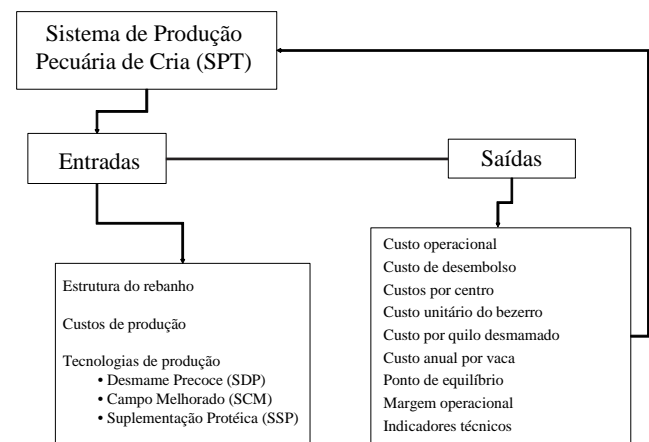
Sistema de Produção Pecuária de Cria (SPT)

Entradas

Saídas

Estrutura do rebanho

Custos de produção

Tecnologias de produção
• Desmame Precoce (SDP)
• Campo Melhorado (SCM)
• Suplementação Protéica (SSP)

Custo operacional
Custo de desembolso
Custos por centro
Custo unitário do bezerro
Custo por quilo desmamado
Custo anual por vaca
Ponto de equilíbrio
Margem operacional
Indicadores técnicos